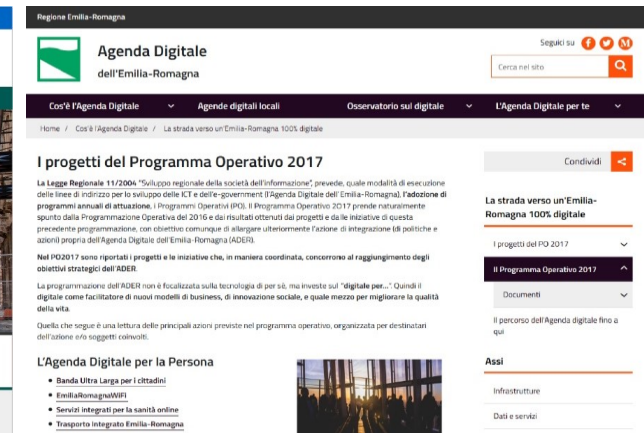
Regione Emilia-Romagna

Agenda Digitale
dell'Emilia-Romagna

Seguici su

Cerca nel sito

Cos'è l'Agenda Digitale | Agende digitali locali | Osservatorio sul digitale | L'Agenda Digitale per te

Home / Cos'è l'Agenda Digitale / La strada verso un'Emilia-Romagna 100% digitale

I progetti del Programma Operativo 2017

La Legge Regionale 11/2004 "Sviluppo regionale della società dell'informazione", prevede, quale modalità di esecuzione delle linee di indirizzo per lo sviluppo delle ICT e dell'e-government (l'Agenda Digitale dell'Emilia-Romagna), l'adozione di programmi annuali di attuazione, i Programmi Operativi (PO). Il Programma Operativo 2017 prende naturalmente spunto dalla Programmazione Operativa del 2016 e dai risultati ottenuti dai progetti e dalle iniziative di questa precedente programmazione, con obiettivo comunque di allargare ulteriormente l'azione di integrazione (di politiche e azioni) propria dell'Agenda Digitale dell'Emilia-Romagna (ADER).

Nel PO2017 sono riportati i progetti e le iniziative che, in maniera coordinata, concorrono al raggiungimento degli obiettivi strategici dell'ADER.

La programmazione dell'ADER non è focalizzata sulla tecnologia di per sé, ma investe sul "digitale per...". Quindi il digitale come facilitatore di nuovi modelli di business, di innovazione sociale, e quale mezzo per migliorare la qualità della vita.

Quello che segue è una lettura delle principali azioni previste nel programma operativo, organizzata per destinatari dell'azione e/o soggetti coinvolti.

L'Agenda Digitale per la Persona

- Banda Ultra Larga per i cittadini
- EmiliaRomagnaWIFI
- Servizi integrati per la sanità online
- Trasporto integrato Emilia-Romagna

Condividi

La strada verso un'Emilia-Romagna 100% digitale

I progetti del PO 2017

Il Programma Operativo 2017

Documenti

Il percorso dell'Agenda digitale fino a qui

Assi

Infrastrutture

Dati e servizi